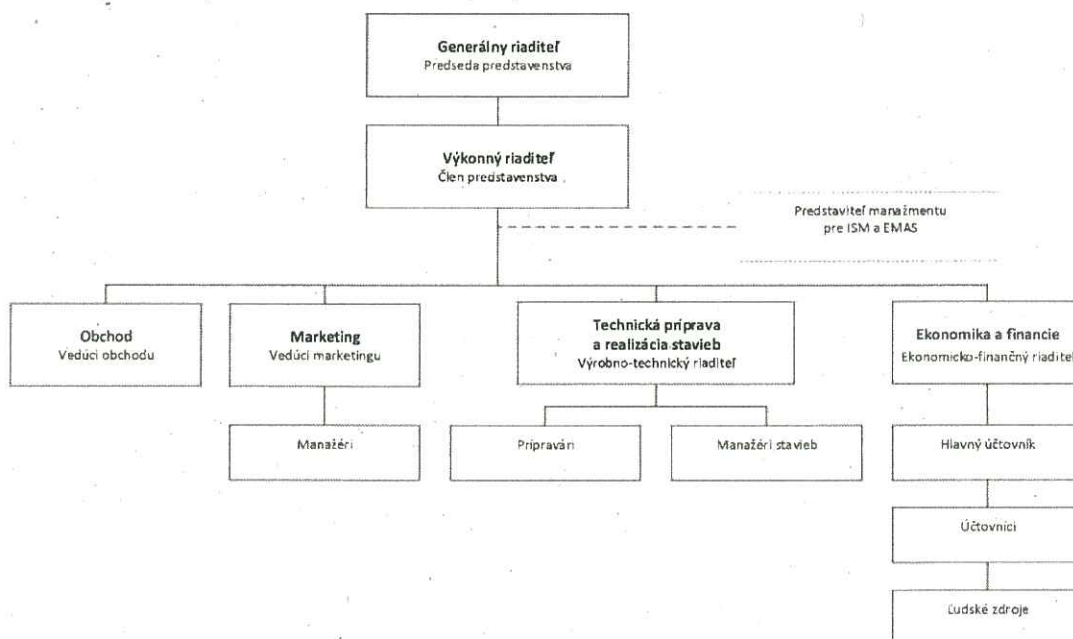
Generálny riaditeľ
Predseda predstavenstva

Výkonný riaditeľ
Člen predstavenstva

Predstaviteľ manažmentu
pre ISM a EMAS

Obchod
Vedúci obchodu

Marketing
Vedúci marketingu

Manažéri

Technická príprava
a realizácia stavieb
Výrobno-technický riaditeľ

Pripravári

Manažéri stavieb

Ekonomika a financie
Ekonomicko-finančný riaditeľ

Hlavný účtovník

Účtovníci

Ľudské zdroje